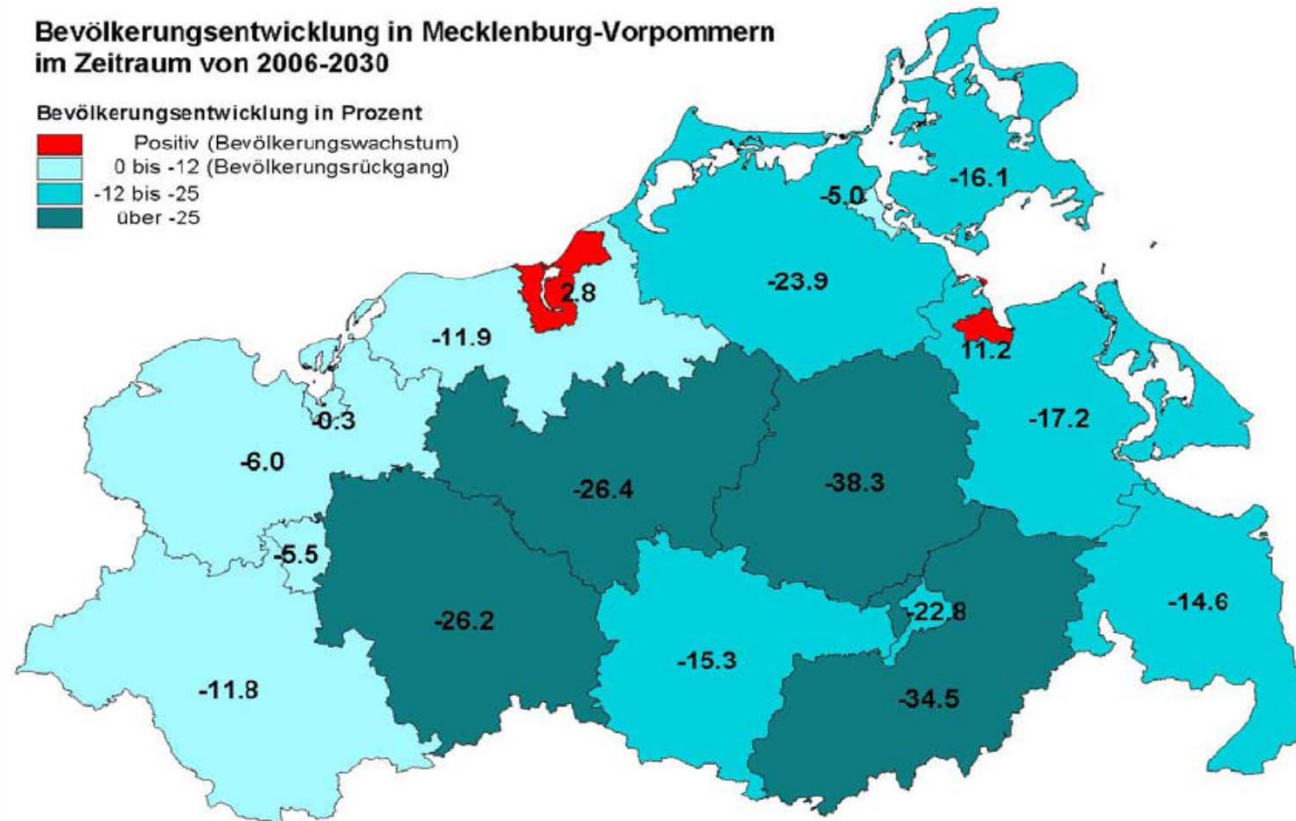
Bevölkerungsentwicklung in Mecklenburg-Vorpommern im Zeitraum von 2006-2030

Bevölkerungsentwicklung in Prozent
Positiv (Bevölkerungswachstum)
0 bis -12 (Bevölkerungsrückgang)
-12 bis -25
über -25

-16.1
-5.0
2.8
-23.9
11.2
-11.9
-0.3
-17.2
-6.0
-26.4
-38.3
-5.5
-26.2
-22.8
-14.6
-15.3
-11.8
-34.5